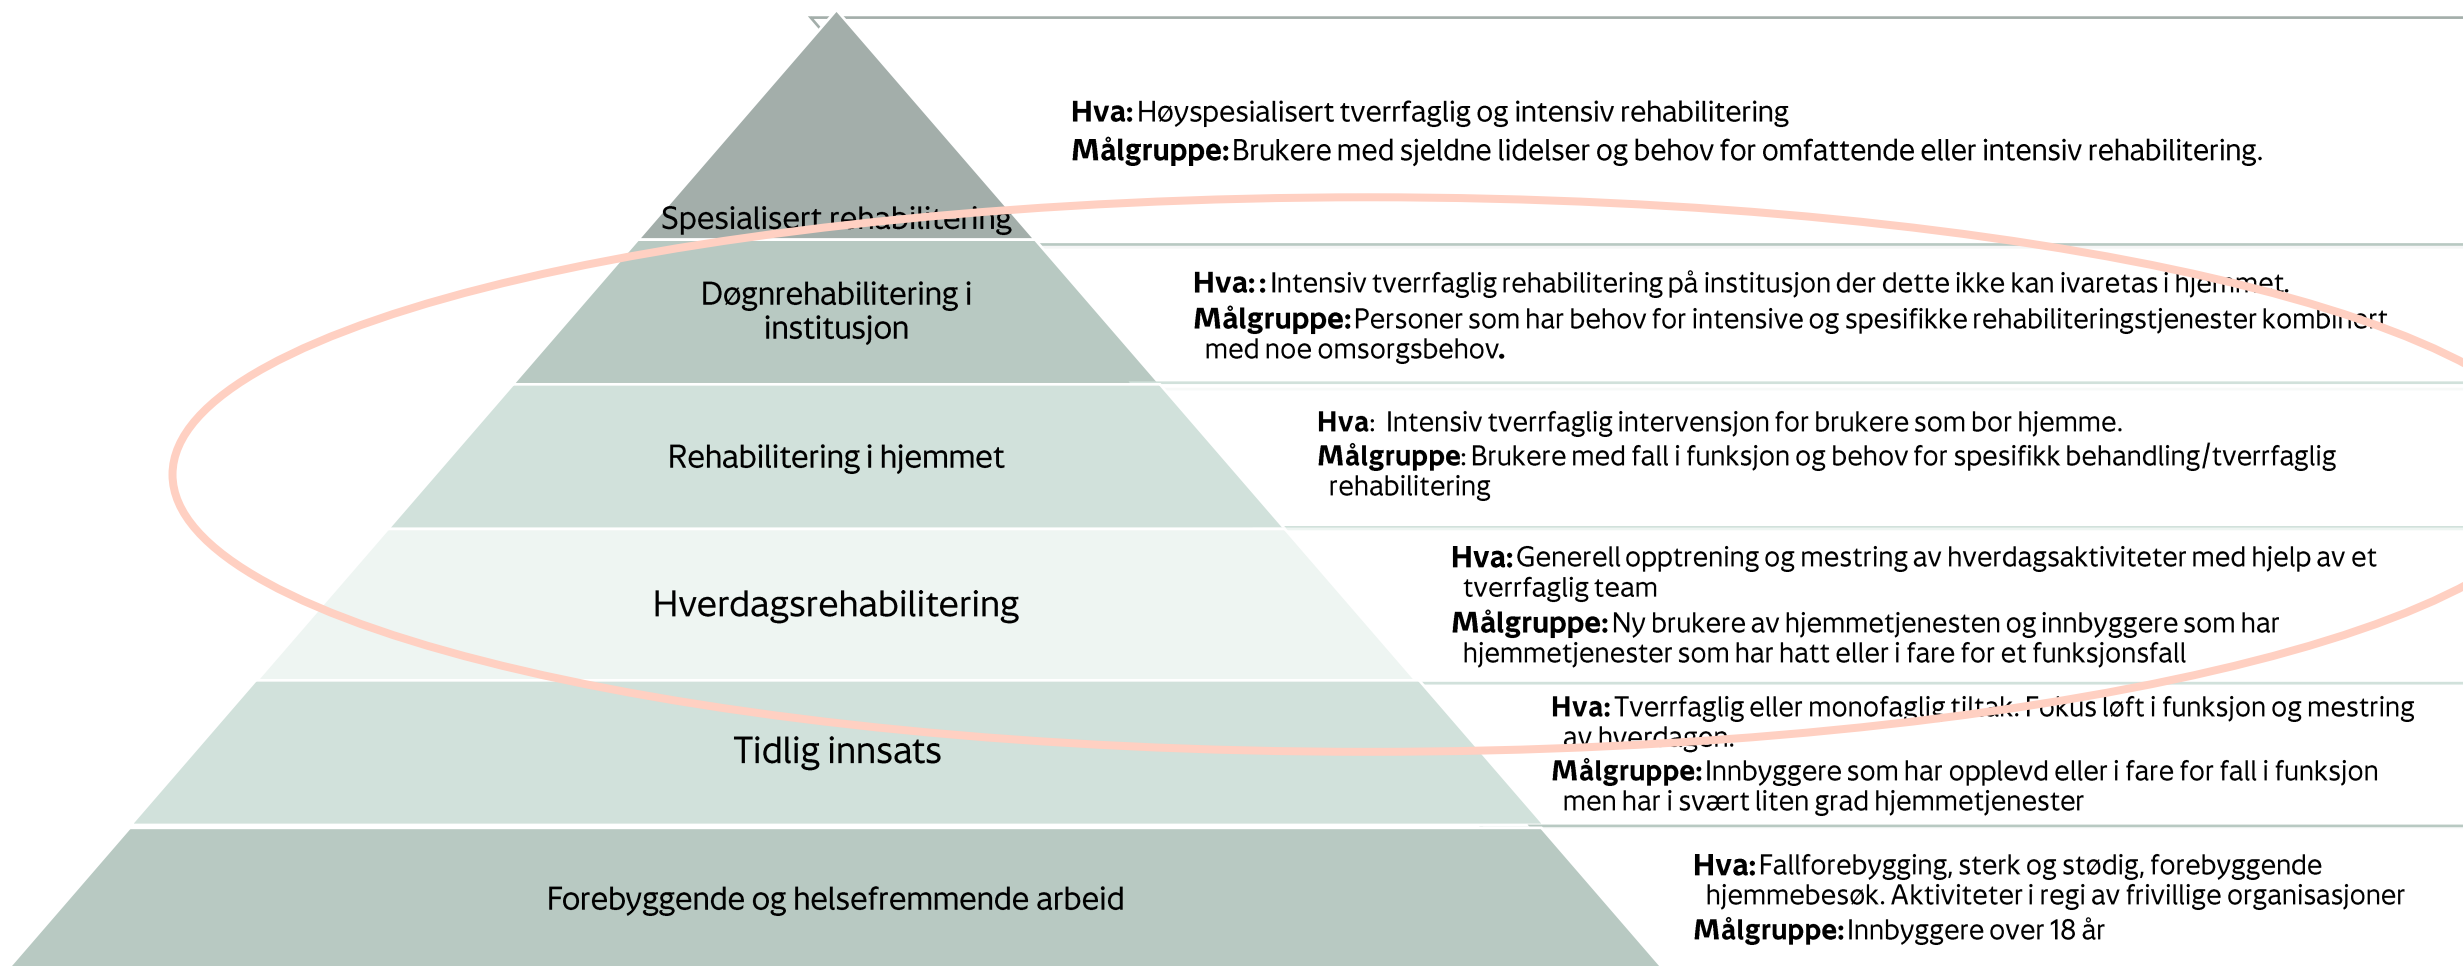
Spesialisert rehabilitering

Hva: Høyspesialisert tverrfaglig og intensiv rehabilitering
Målgruppe: Brukere med sjeldne lidelser og behov for omfattende eller intensiv rehabilitering.

Døgnrehabilitering i institusjon

Hva:: Intensiv tverrfaglig rehabilitering på institusjon der dette ikke kan ivaretas i hjemmet.
Målgruppe: Personer som har behov for intensive og spesifikke rehabiliteringstjenester kombinert med noe omsorgsbehov.

Rehabilitering i hjemmet

Hva: Intensiv tverrfaglig intervensjon for brukere som bor hjemme.
Målgruppe: Brukere med fall i funksjon og behov for spesifikk behandling/tverrfaglig rehabilitering

Hverdagsrehabilitering

Hva: Generell opptrening og mestring av hverdagsaktiviteter med hjelp av et tverrfaglig team
Målgruppe: Ny brukere av hjemmetjenesten og innbyggere som har hjemmetjenester som har hatt eller i fare for et funksjonsfall

Tidlig innsats

Hva: Tverrfaglig eller monofaglig tiltak. Fokus løft i funksjon og mestring av hverdagen.
Målgruppe: Innbyggere som har opplevd eller i fare for fall i funksjon men har i svært liten grad hjemmetjenester

Forebyggende og helsefremmende arbeid

Hva: Fallforebygging, sterk og stødig, forebyggende hjemmebesøk. Aktiviteter i regi av frivillige organisasjoner
Målgruppe: Innbyggere over 18 år